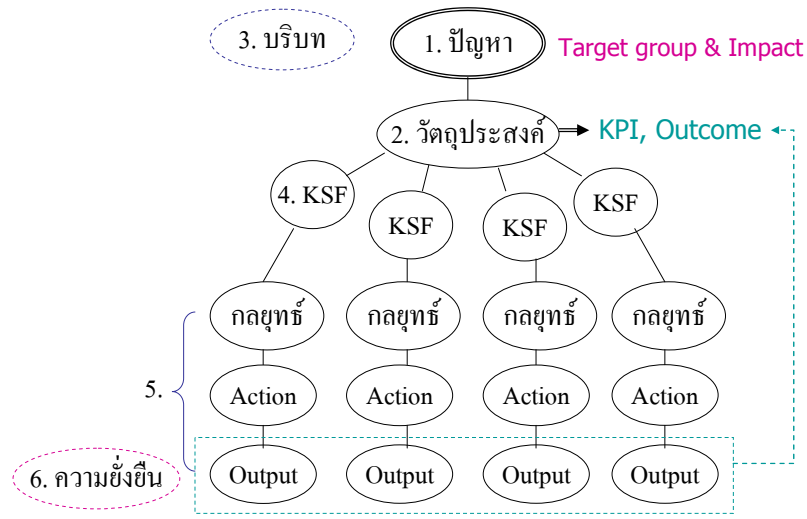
3. บริบท

1. ปัญหา

Target group & Impact

2. วัตถุประสงค์

KPI, Outcome

4. KSF

KSF

KSF

KSF

กลยุทธ์

กลยุทธ์

กลยุทธ์

กลยุทธ์

5.

Action

Action

Action

Action

6. ความยั่งยืน

Output

Output

Output

Output